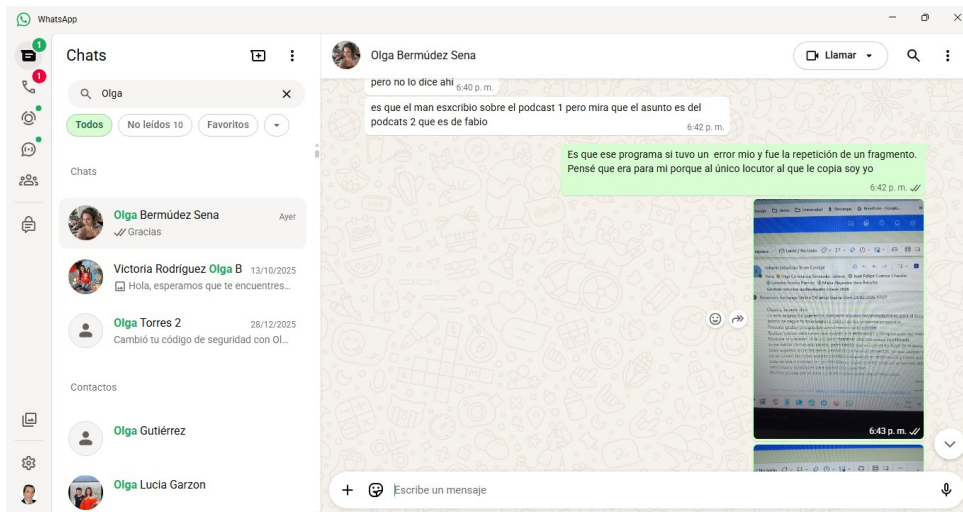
WhatsApp

1

1

Chats

Olga

Todos

No leídos 10

Favoritos

Chats

Olga Bermúdez Sena
Ayer
Gracias

Victoria Rodríguez Olga B
13/10/2025
Hola, esperamos que te encuentres...

Olga Torres 2
28/12/2025
Cambió tu código de seguridad con Ol...

Contactos

Olga Gutiérrez

Olga Lucia Garzon

Olga Bermúdez Sena

Llamar

pero no lo dice ahi 6:40 p. m.

es que el man esxcribio sobre el podcast 1 pero mira que el asunto es del podcats 2 que es de fabio
6:42 p. m.

Es que ese programa si tuvo un error mio y fue la repetición de un fragmento. Pensé que era para mi porque al único locutor al que le copia soy yo
6:42 p. m.

6:43 p. m.

Escribe un mensaje